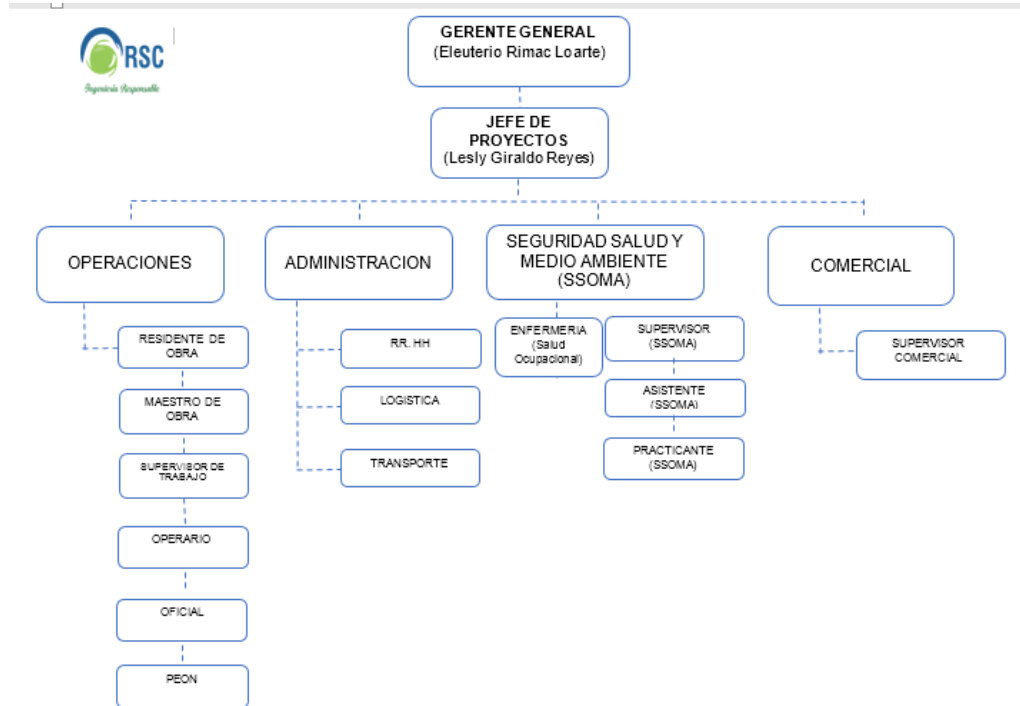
RSC
Ingeniería Responsable

GERENTE GENERAL
(Eleuterio Rimac Loarte)

JEFE DE PROYECTOS
(Lesly Giraldo Reyes)

OPERACIONES

RESIDENTE DE OBRA

MAESTRO DE OBRA

SUPERVISOR DE TRABAJO

OPERARIO

OFICIAL

PEON

ADMINISTRACION

RR. HH

LOGISTICA

TRANSPORTE

SEGURIDAD SALUD Y MEDIO AMBIENTE (SSOMA)

ENFERMERIA (Salud Ocupacional)

SUPERVISOR (SSOMA)

ASISTENTE (SSOMA)

PRACTICANTE (SSOMA)

COMERCIAL

SUPERVISOR COMERCIAL